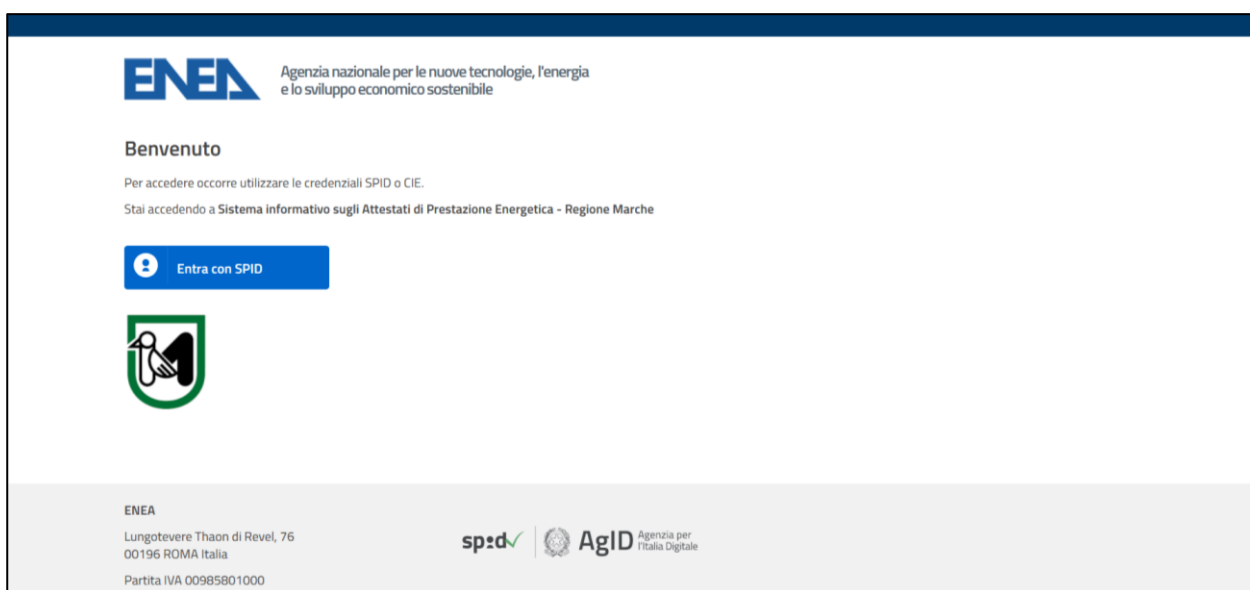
ENEA Agenzia nazionale per le nuove tecnologie, l'energia e lo sviluppo economico sostenibile

Benvenuto

Per accedere occorre utilizzare le credenziali SPID o CIE.

Stai accedendo a Sistema informativo sugli Attestati di Prestazione Energetica - Regione Marche

Entra con SPID

ENEA

Lungotevere Thaon di Revel, 76
00196 ROMA Italia

Partita IVA 00985801000

spid AgID Agenzia per l'Italia Digitale